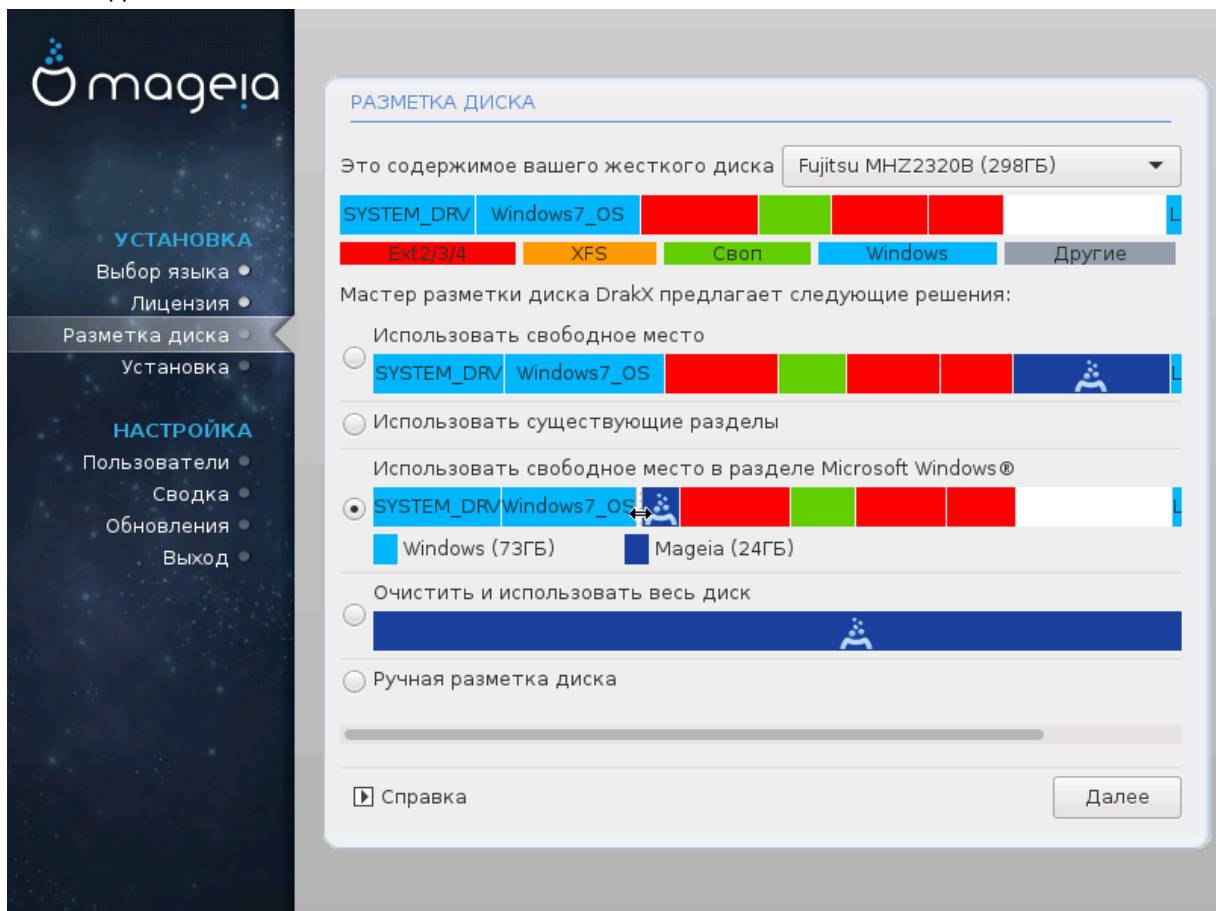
mageia

УСТАНОВКА
Выбор языка
Лицензия
Разметка диска
Установка

НАСТРОЙКА
Пользователи
Сводка
Обновления
Выход

РАЗМЕТКА ДИСКА

Это содержимое вашего жесткого диска Fujitsu MHZ2320B (298ГБ)

SYSTEM_DRV Windows7_OS L

Ext2/3/4 XFS Своп Windows Другие

Мастер разметки диска DrakX предлагает следующие решения:

Использовать свободное место
SYSTEM_DRV Windows7_OS L

Использовать существующие разделы

Использовать свободное место в разделе Microsoft Windows®
SYSTEM_DRV Windows7_OS L
Windows (73ГБ) Mageia (24ГБ)

Очистить и использовать весь диск

Ручная разметка диска

Справка

Далее